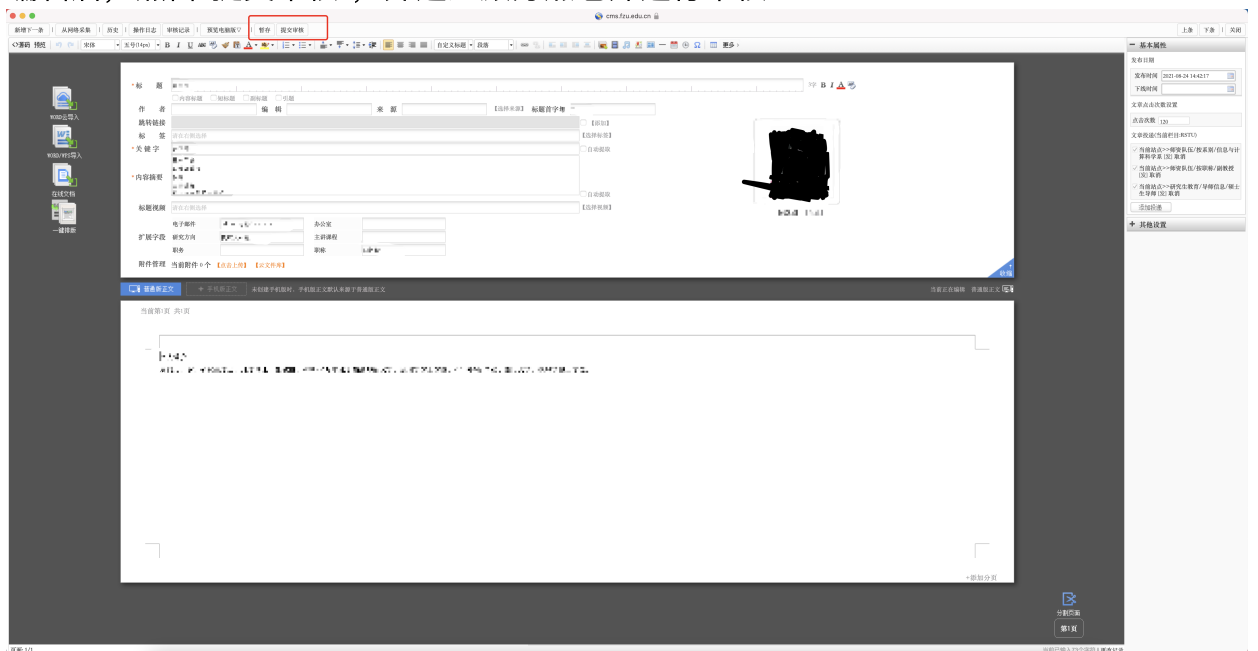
cms.fzu.edu.cn

新增下一条 | 从网络采集 | 历史 | 操作日志 | 审核记录 | 预览电脑版 | 暂存 | 提交审核

上条 | 下条 | 关闭

源码 预览 宋体 五号(14px) B I U 自定义标题 段落 更多

WORD云导入
WORD/WPS导入
在线文档
一键排版

*标 题
内容标题 短标题 副标题 引题
作 者 编 辑 来 源 【选择来源】 标题首字母
跳转链接
标 签 请在右侧选择 【选择标签】
*关键字 自动提取
*内容摘要 自动提取
标题视频 请在右侧选择 【选择视频】
扩展字段 电子邮件 办公室
研究方向 主讲课程
职务 职称
附件管理 当前附件 0 个 【点击上传】 【从文件库】

普通新正文 手机新正文 未创建手机新版时,手机新正文默认来源于普通新正文
当前正在编辑:普通新正文

当前第1页 共1页

+添加分页

分割页面
第1页

基本属性
发布日期
发布时间 2021-08-24 14:42:17
下线时间
文章点击次数设置
点击次数 120
文章权限(当前栏目:RSTU)
当前站点>>师资队伍/教授/信息与计算科学系 [X] 取消
当前站点>>师资队伍/按职称/副教授 [X] 取消
当前站点>>研究生教育/导师信息/硕士生导师 [X] 取消
添加栏目
其他设置

页面 1/1